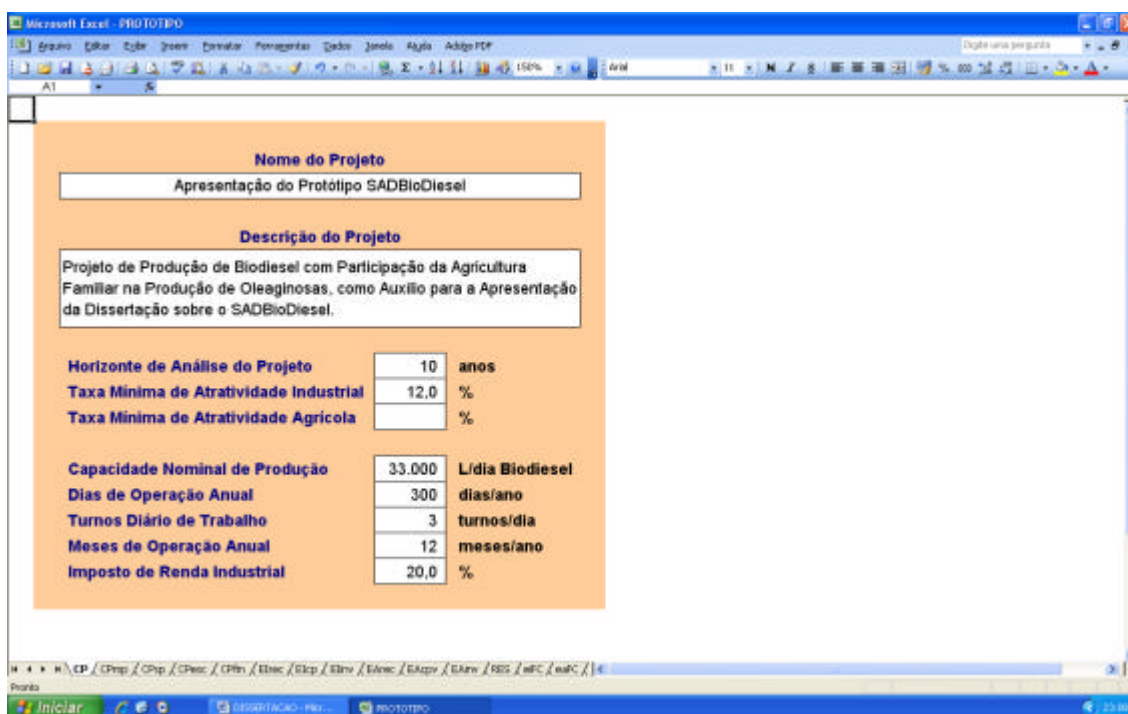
Microsoft Excel - PROTOTIPO

Arquivo Editar Exibir Inserir Formatar Ferramentas Dados Janela Ajuda Adobe PDF

Digite uma pergunta

150%

Arial

11

A1

Nome do Projeto

Apresentação do Protótipo SADBioDiesel

Descrição do Projeto

Projeto de Produção de Biodiesel com Participação da Agricultura Familiar na Produção de Oleaginosas, como Auxilio para a Apresentação da Dissertação sobre o SADBioDiesel.

| Horizonte de Análise do Projeto | 10 | anos |
|---|---|---|
| Taxa Mínima de Atratividade Industrial | 12,0 | % |
| Taxa Mínima de Atratividade Agrícola | | % |

| Capacidade Nominal de Produção | 33.000 | L/dia Biodiesel |
|---|---|---|
| Dias de Operação Anual | 300 | dias/ano |
| Turnos Diário de Trabalho | 3 | turnos/dia |
| Meses de Operação Anual | 12 | meses/ano |
| Imposto de Renda Industrial | 20,0 | % |

CP / CPmp / CPsp / CPesc / CPfin / EInac / EIcp / EIinv / EAnac / EAcpv / EAinv / RES / aIFC / aaFC /

Pronto

Iniciar

DISSERTACAO - Micr...

PROTOTIPO

23:00